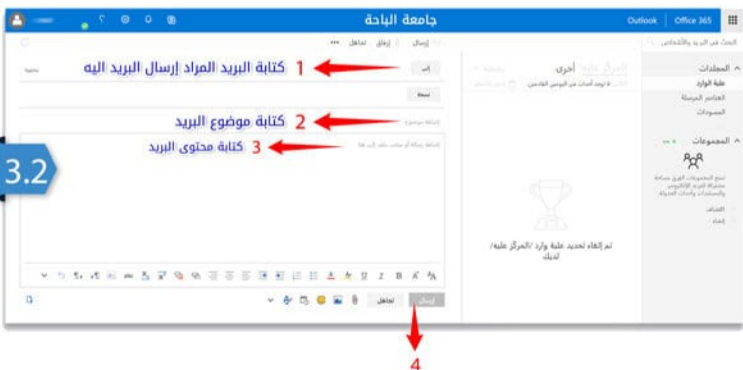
جامعة الباحة

Outlook | Office 365

إرسال | إرفاق | تجاهل ···

إلى

نسخة

1 كتابة البريد المراد إرسال البريد اليه

2 كتابة موضوع البريد

3 كتابة محتوى البريد

3.2

إرسال | تجاهل

4

المجلدات

علبة الوارد

العناصر المرسلة

المسودات

المجموعات

أخرى

تم إلغاء تحديد علبة وارد "المركز عليه" لديك